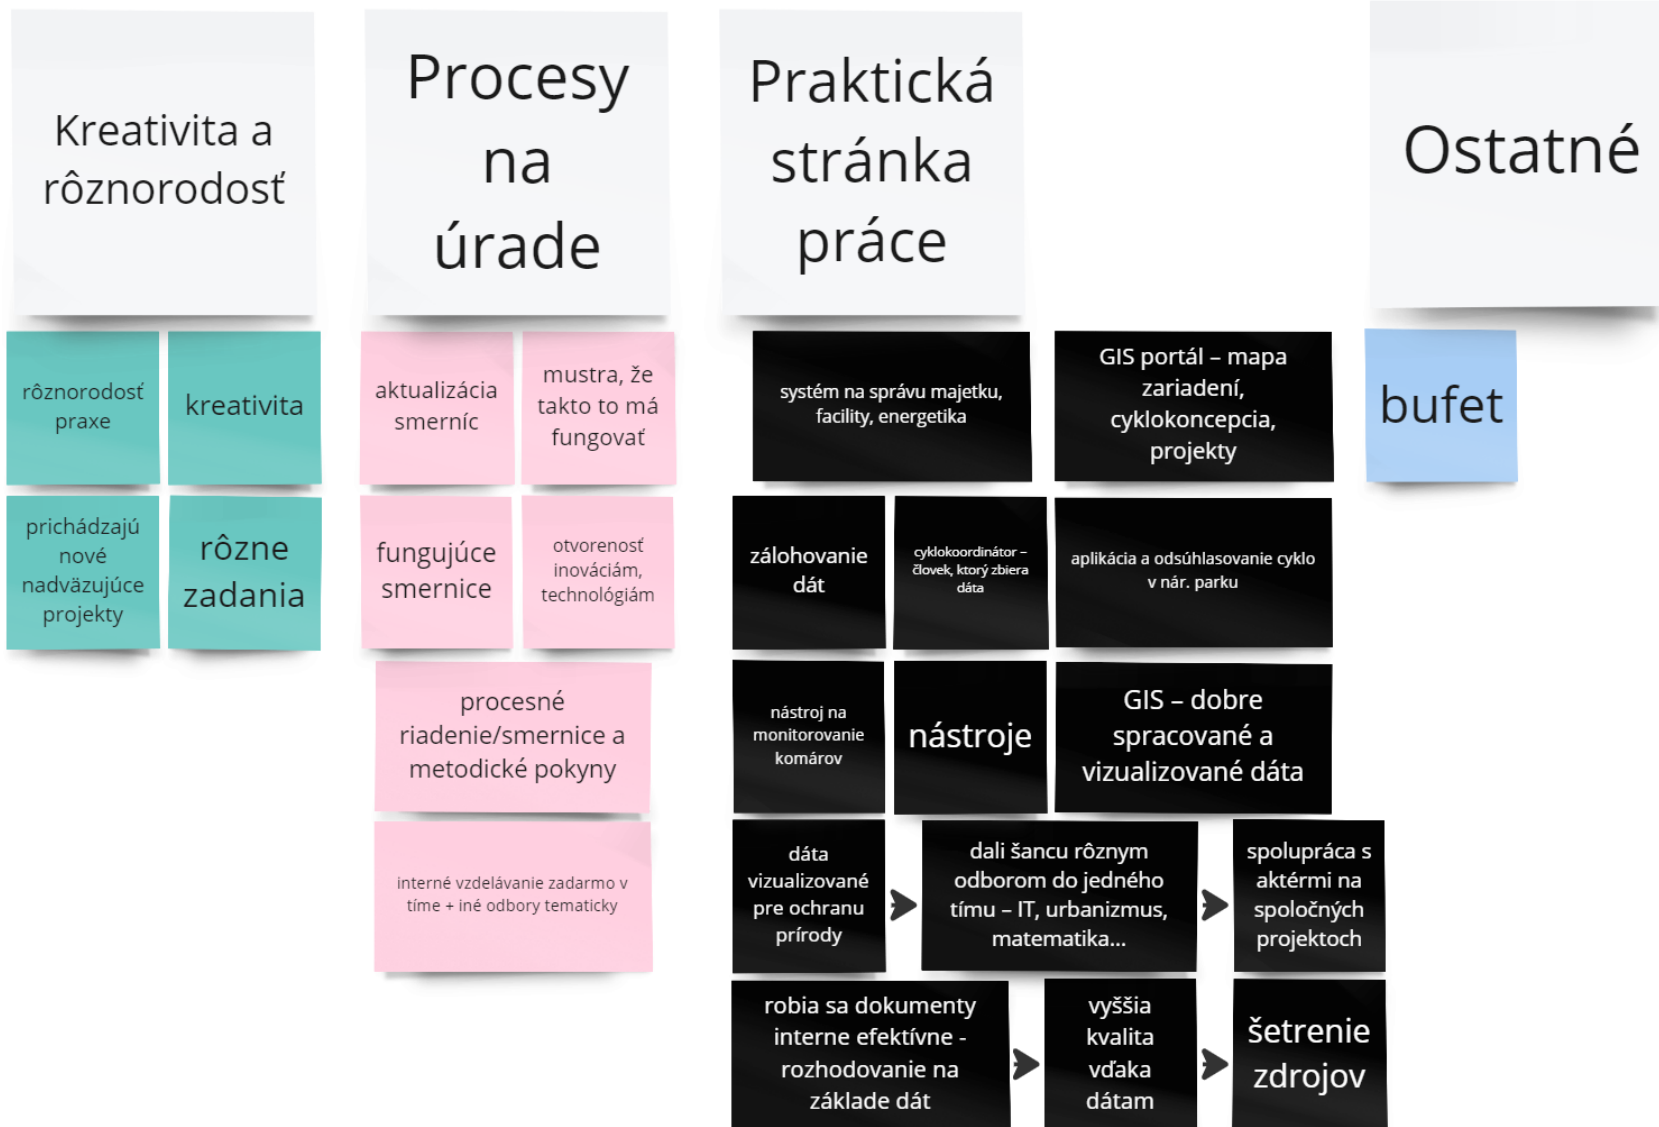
Kreativita a rôznorodosť

rôznorodosť praxe

kreativita

prichádzajú nové nadväzujúce projekty

rôzne zadania

Procesy na úrade

aktualizácia smerníc

mustra, že takto to má fungovať

fungujúce smernice

otvorenosť inováciám, technológiám

procesné riadenie/smernice a metodické pokyny

interné vzdelávanie zadarmo v tíme + iné odbory tematicky

Praktická stránka práce

systém na správu majetku, facility, energetika

GIS portál – mapa zariadení, cyklokoncepcia, projekty

zálohovanie dát

cyklokoordinátor – človek, ktorý zbiera dáta

aplikácia a odsúhlasovanie cyklo v nár. parku

nástroj na monitorovanie komárov

nástroje

GIS – dobre spracované a vizualizované dáta

dáta vizualizované pre ochranu prírody

dali šancu rôznym odborom do jedného tímu – IT, urbanizmus, matematika...

spolupráca s aktérmi na spoločných projektoch

robia sa dokumenty interne efektívne - rozhodovanie na základe dát

vyššia kvalita vďaka dátam

šetrenie zdrojov

Ostatné

bufet